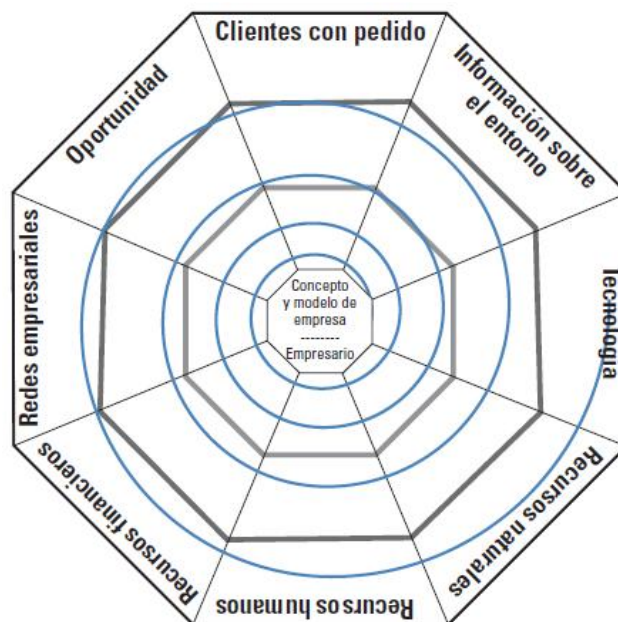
Clientes con pedido

Información sobre el entorno

Tecnología

Recursos naturales

Recursos humanos

Recursos financieros

Redes empresariales

Oportunidad

Concepto y modelo de empresa
--------
Empresario